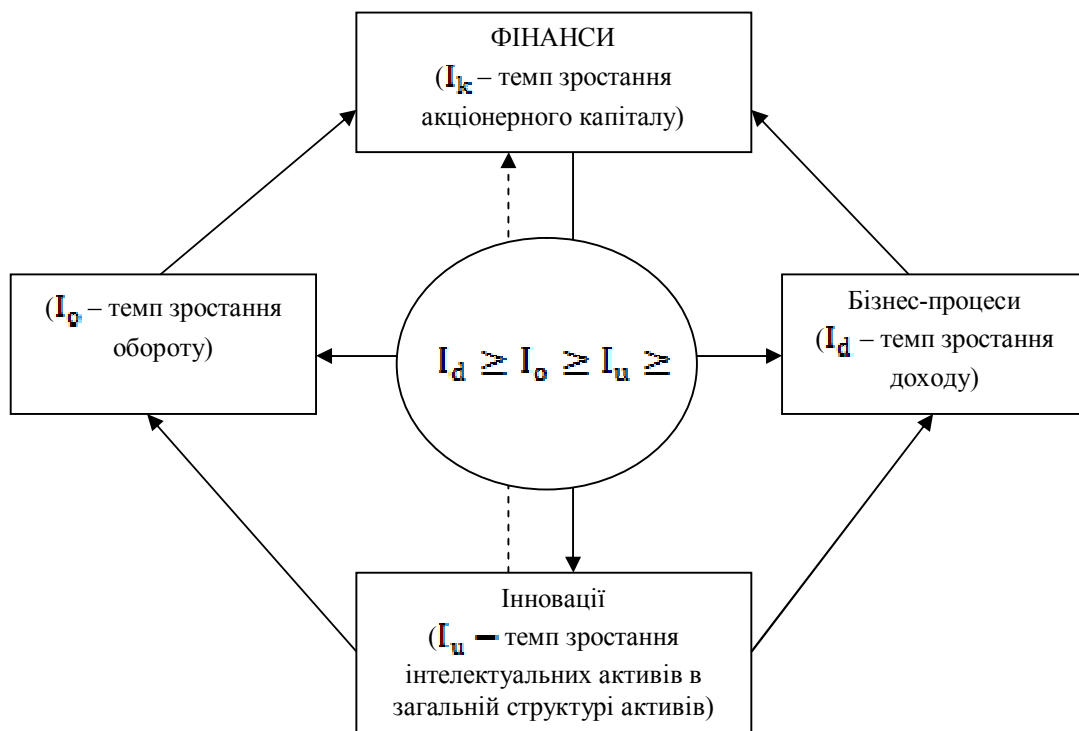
ФІНАНСИ
($I_k$ – темп зростання акціонерного капіталу)

($I_o$ – темп зростання обороту)

$I_d \geq I_o \geq I_u \geq$

Бізнес-процеси
($I_d$ – темп зростання доходу)

Інновації
($I_u$ – темп зростання інтелектуальних активів в загальній структурі активів)